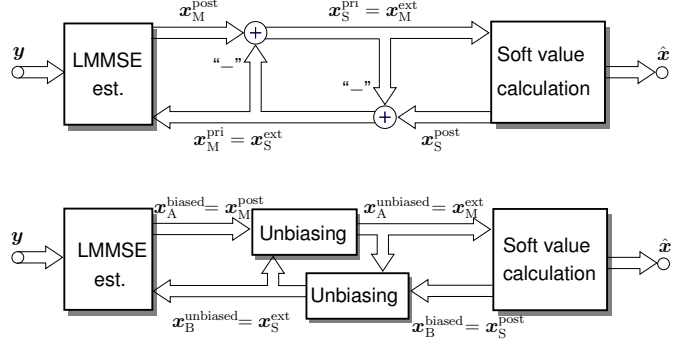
$\boldsymbol{x}_{\mathrm{M}}^{\mathrm{post}}$

$\boldsymbol{x}_{\mathrm{S}}^{\mathrm{pri}} = \boldsymbol{x}_{\mathrm{M}}^{\mathrm{ext}}$

$\boldsymbol{y}$

LMMSE est.

+

"–"

"–"

+

Soft value calculation

$\hat{\boldsymbol{x}}$

$\boldsymbol{x}_{\mathrm{M}}^{\mathrm{pri}} = \boldsymbol{x}_{\mathrm{S}}^{\mathrm{ext}}$

$\boldsymbol{x}_{\mathrm{S}}^{\mathrm{post}}$

$\boldsymbol{x}_{\mathrm{A}}^{\mathrm{biased}} = \boldsymbol{x}_{\mathrm{M}}^{\mathrm{post}}$

$\boldsymbol{x}_{\mathrm{A}}^{\mathrm{unbiased}} = \boldsymbol{x}_{\mathrm{M}}^{\mathrm{ext}}$

$\boldsymbol{y}$

LMMSE est.

Unbiasing

Unbiasing

Soft value calculation

$\hat{\boldsymbol{x}}$

$\boldsymbol{x}_{\mathrm{B}}^{\mathrm{unbiased}} = \boldsymbol{x}_{\mathrm{S}}^{\mathrm{ext}}$

$\boldsymbol{x}_{\mathrm{B}}^{\mathrm{biased}} = \boldsymbol{x}_{\mathrm{S}}^{\mathrm{post}}$